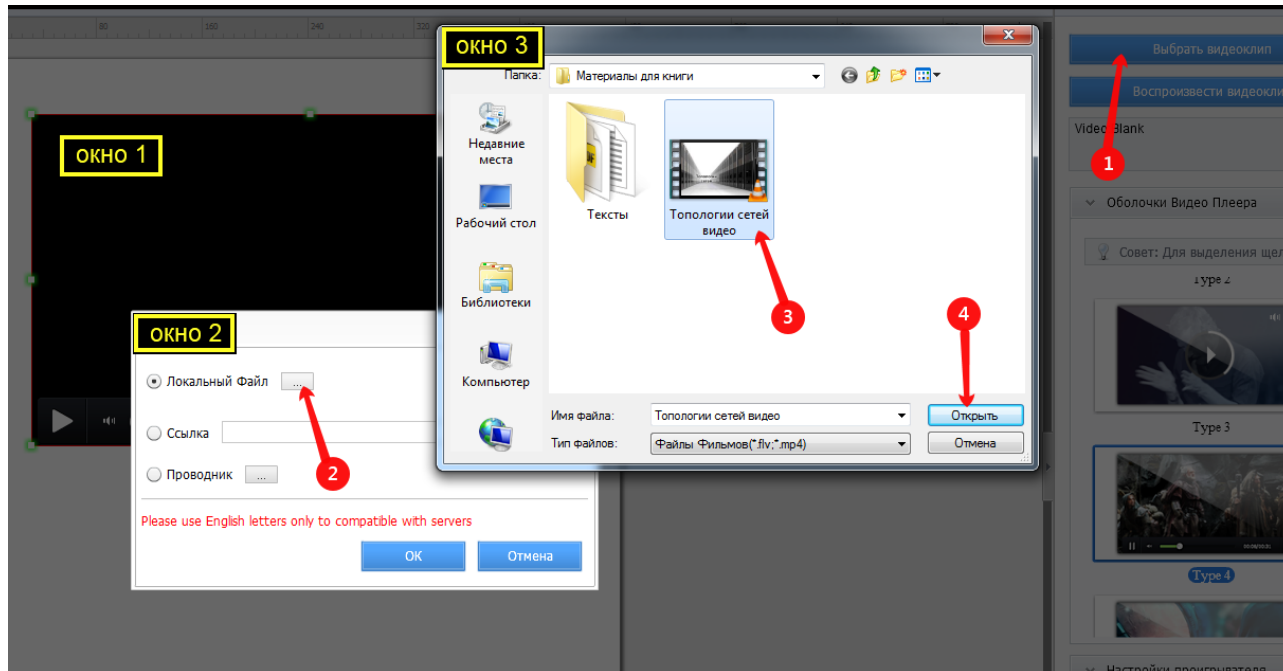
80
160
240
320

окно 1

окно 2

Локальный Файл ...

Ссылка

Проводник ...

Please use English letters only to compatible with servers

OK
Отмена

окно 3

Папка: Материалы для книги

Недавние места
Рабочий стол
Библиотеки
Компьютер

Тексты
Топологии сетей видео

Имя файла: Топологии сетей видео
Тип файлов: Файлы Фильмов(*.flv;*.mp4)

Открыть
Отмена

Выбрать видеоклип
Воспроизвести видеокли
Video Blank
Оболочки Видео Плеера
Совет: Для выделения щел
Type 2
Type 3
Type 4
Настройки проигрывателя

1
2
3
4